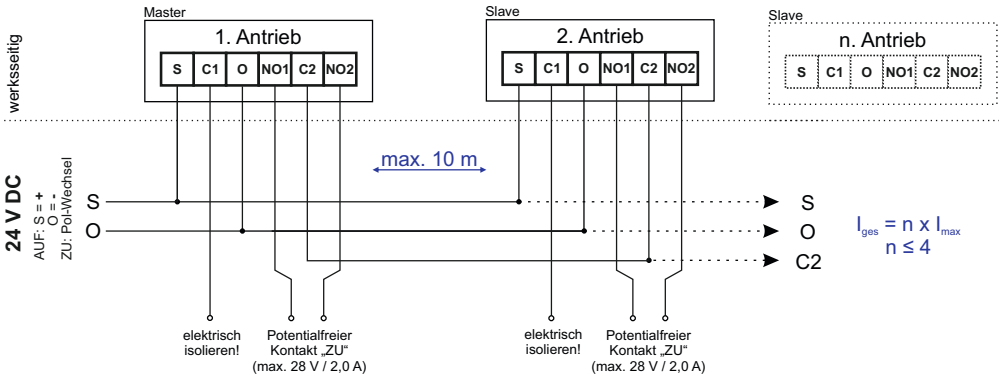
werksseitig

Master

1. Antrieb

| S | C1 | O | NO1 | C2 | NO2 |
|---|---|---|---|---|---|

Slave

2. Antrieb

| S | C1 | O | NO1 | C2 | NO2 |
|---|---|---|---|---|---|

Slave

n. Antrieb

| S | C1 | O | NO1 | C2 | NO2 |
|---|---|---|---|---|---|

24 V DC

AUF: S = +
O = -
ZU: Pol-Wechsel

max. 10 m

S
O

S
O
C2

$I_{ges} = n \times I_{max}$
$n \leq 4$

elektrisch isolieren!

Potentialfreier Kontakt „ZU“ (max. 28 V / 2,0 A)

elektrisch isolieren!

Potentialfreier Kontakt „ZU“ (max. 28 V / 2,0 A)